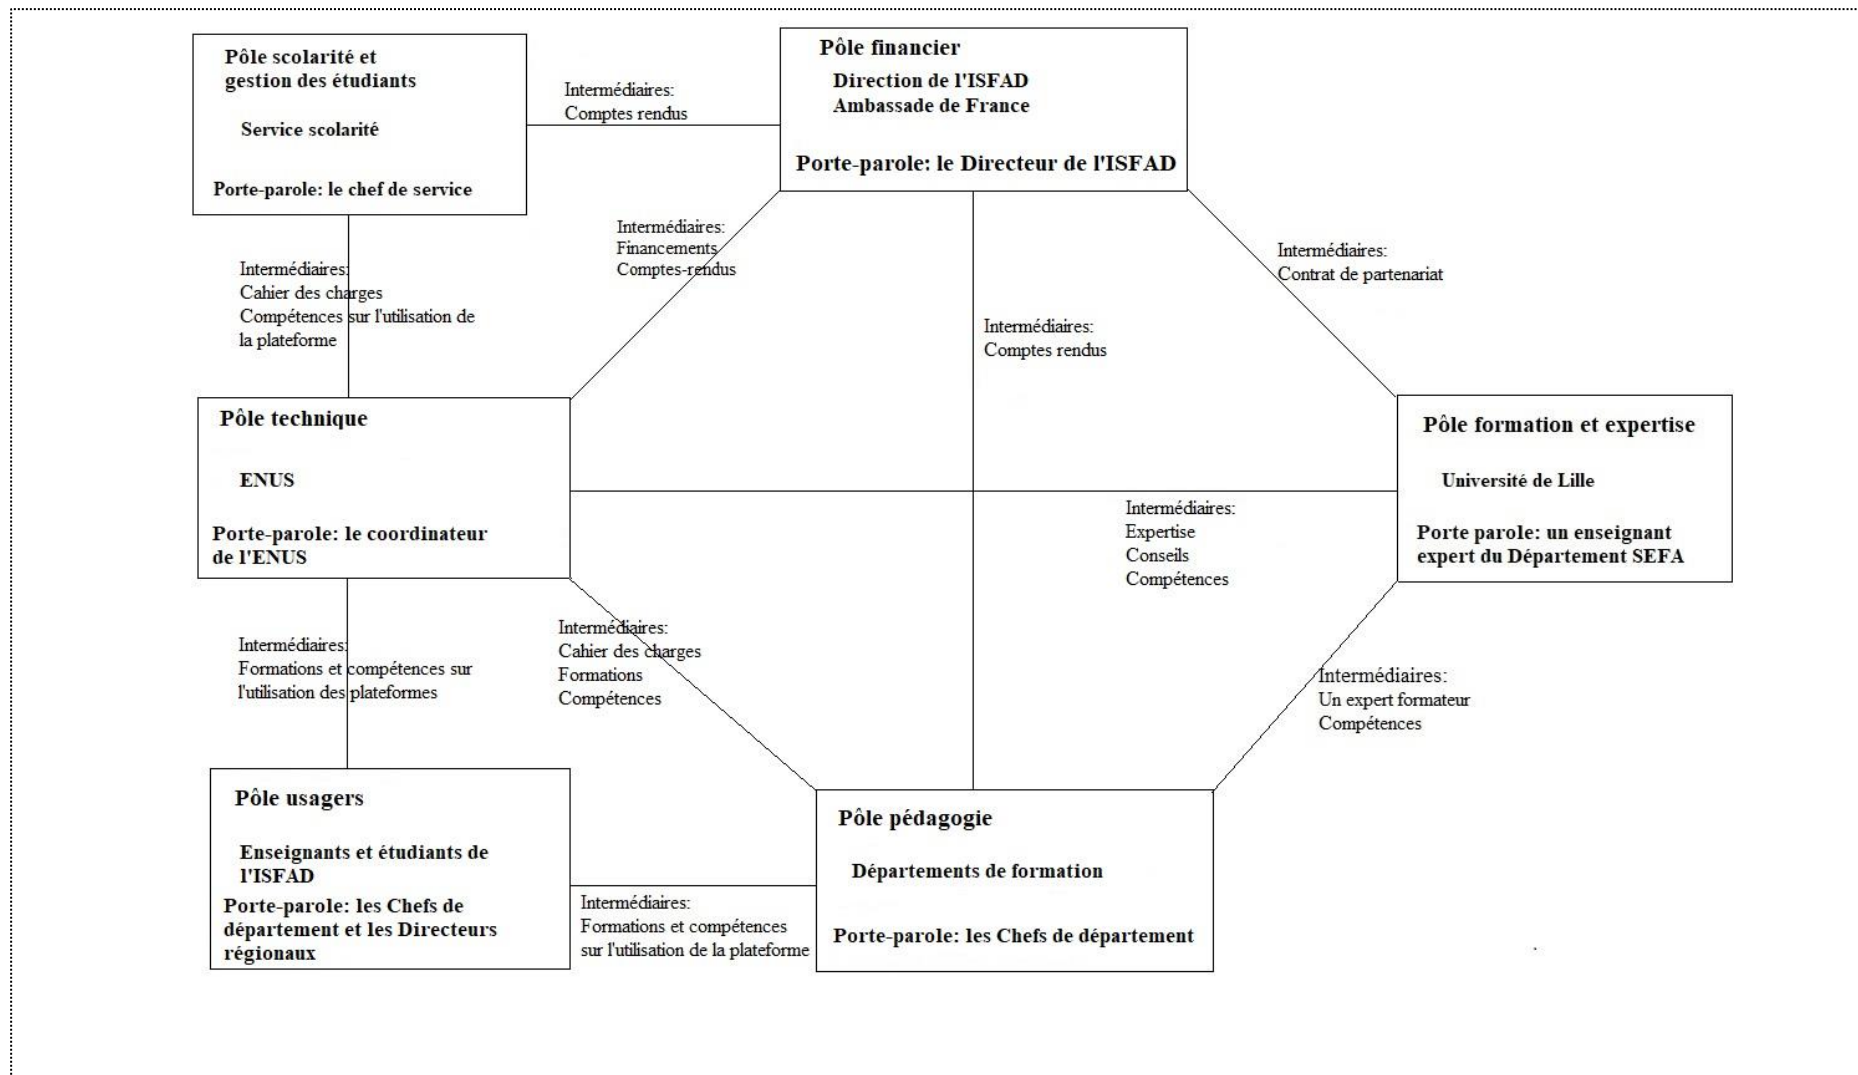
Pôle scolarité et gestion des étudiants

Service scolarité

Porte-parole: le chef de service

Intermédiaires:
Comptes rendus

Pôle financier

Direction de l'ISFAD
Ambassade de France

Porte-parole: le Directeur de l'ISFAD

Intermédiaires:
Financements
Comptes-rendus

Intermédiaires:
Contrat de partenariat

Intermédiaires:
Cahier des charges
Compétences sur l'utilisation de la plateforme

Intermédiaires:
Comptes rendus

Pôle technique

ENUS

Porte-parole: le coordinateur de l'ENUS

Pôle formation et expertise

Université de Lille

Porte parole: un enseignant expert du Département SEFA

Intermédiaires:
Expertise
Conseils
Compétences

Intermédiaires:
Formations et compétences sur l'utilisation des plateformes

Intermédiaires:
Cahier des charges
Formations
Compétences

Intermédiaires:
Un expert formateur
Compétences

Pôle usagers

Enseignants et étudiants de l'ISFAD

Porte-parole: les Chefs de département et les Directeurs régionaux

Intermédiaires:
Formations et compétences sur l'utilisation de la plateforme

Pôle pédagogie

Départements de formation

Porte-parole: les Chefs de département